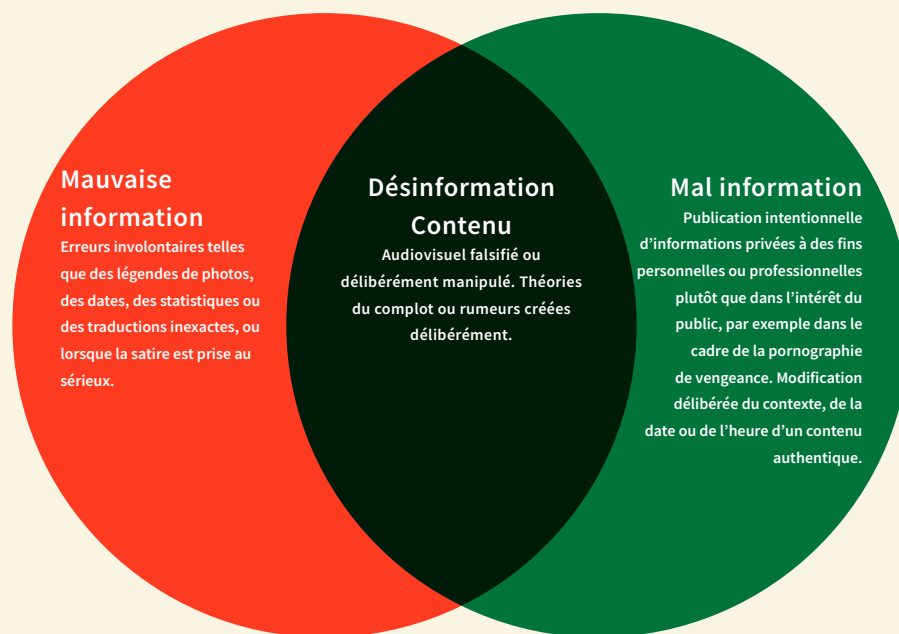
Mauvaise information
Erreurs involontaires telles que des légendes de photos, des dates, des statistiques ou des traductions inexactes, ou lorsque la satire est prise au sérieux.

Désinformation Contenu
Audiovisuel falsifié ou délibérément manipulé. Théories du complot ou rumeurs créées délibérément.

Mal information
Publication intentionnelle d'informations privées à des fins personnelles ou professionnelles plutôt que dans l'intérêt du public, par exemple dans le cadre de la pornographie de vengeance. Modification délibérée du contexte, de la date ou de l'heure d'un contenu authentique.